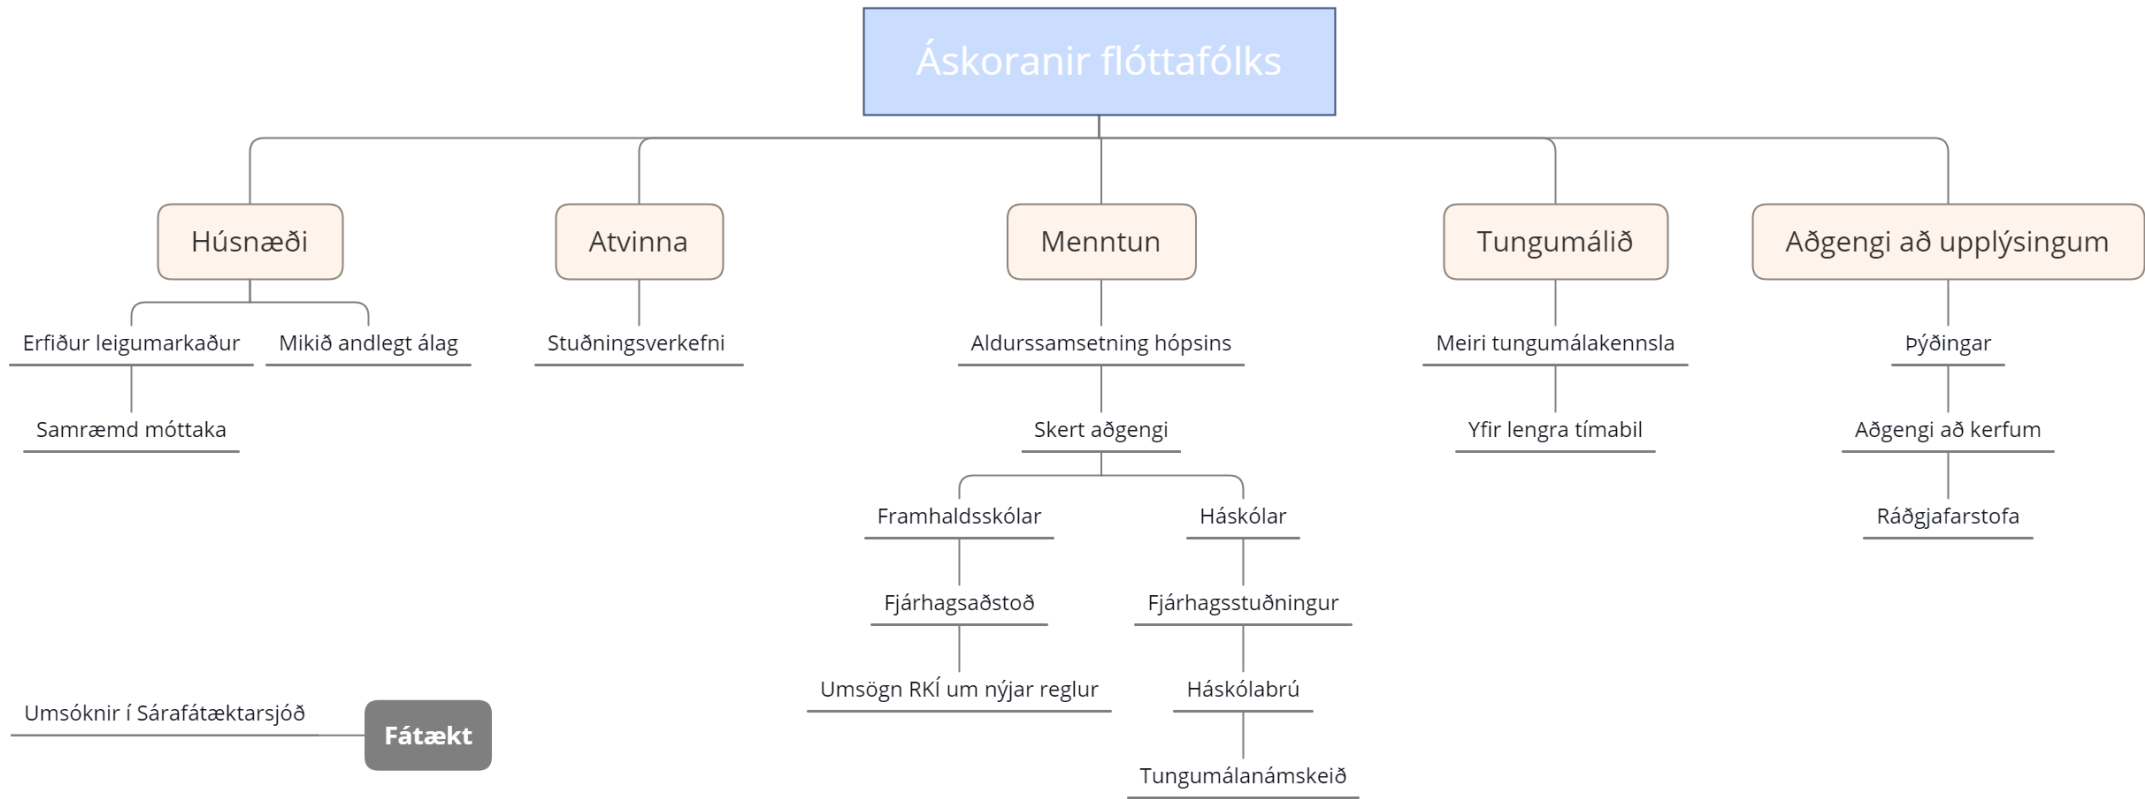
Áskoranir flóttafólks

Húsnæði

Erfiður leigumarkaður

Samræmd móttaka

Mikið andlegt álag

Atvinna

Stuðningsverkefni

Menntun

Aldurssamsetning hópsins

Skert aðgengi

Framhaldsskólar

Fjárhagsaðstoð

Umsögn RKÍ um nýjar reglur

Háskólar

Fjárhagsstuðningur

Háskólabrú

Tungumálanámskeið

Tungumálið

Meiri tungumálakennsla

Yfir lengra tímabil

Aðgengi að upplýsingum

Þýðingar

Aðgengi að kerfum

Ráðgjafarstofa

Umsóknir í Sárafátæktarsjóð

Fátækt